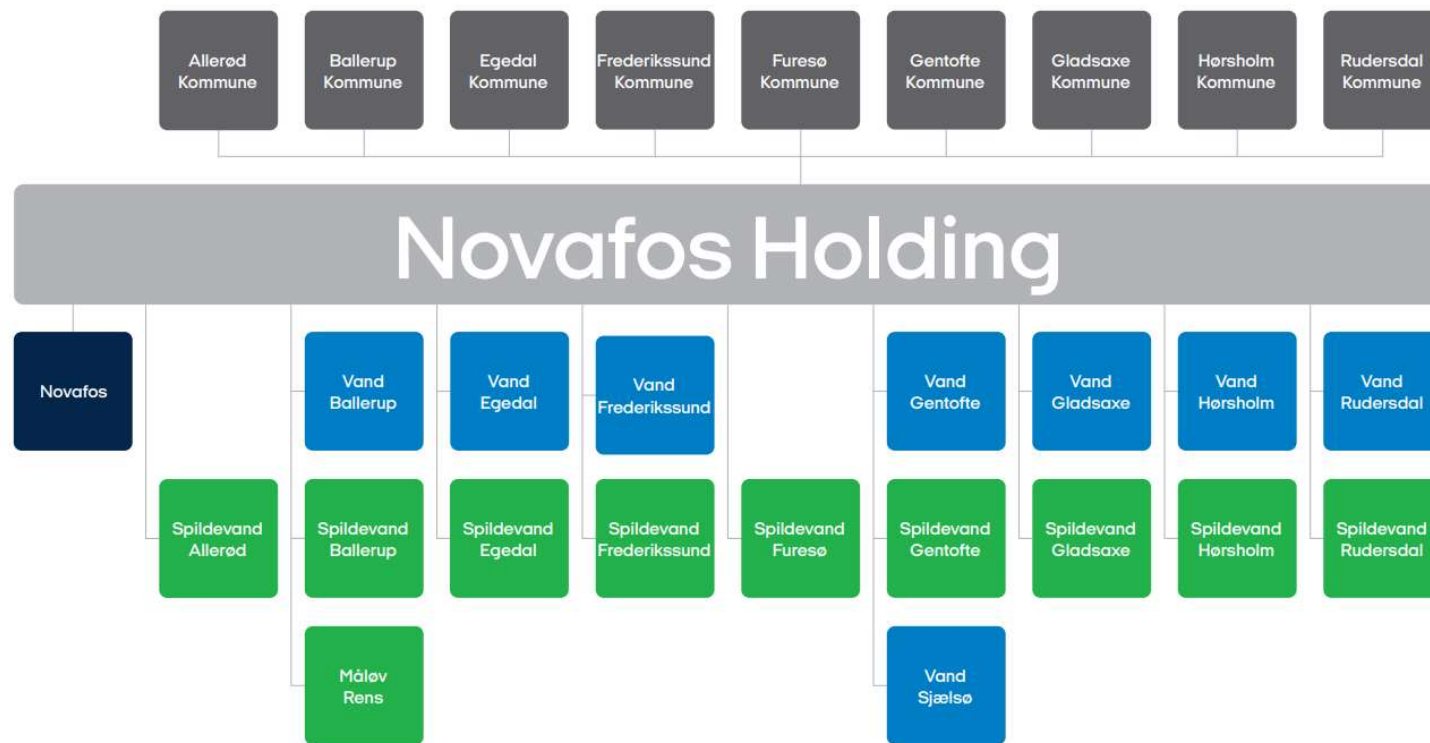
Allerød Kommune

Ballerup Kommune

Egedal Kommune

Frederikssund Kommune

Furesø Kommune

Gentofte Kommune

Gladsaxe Kommune

Hørsholm Kommune

Rudersdal Kommune

Novafos Holding

Novafos

Spildevand Allerød

Vand Ballerup

Spildevand Ballerup

Måløv Rens

Vand Egedal

Spildevand Egedal

Vand Frederikssund

Spildevand Frederikssund

Spildevand Furesø

Vand Gentofte

Spildevand Gentofte

Vand Sjælsø

Vand Gladsaxe

Spildevand Gladsaxe

Vand Hørsholm

Spildevand Hørsholm

Vand Rudersdal

Spildevand Rudersdal